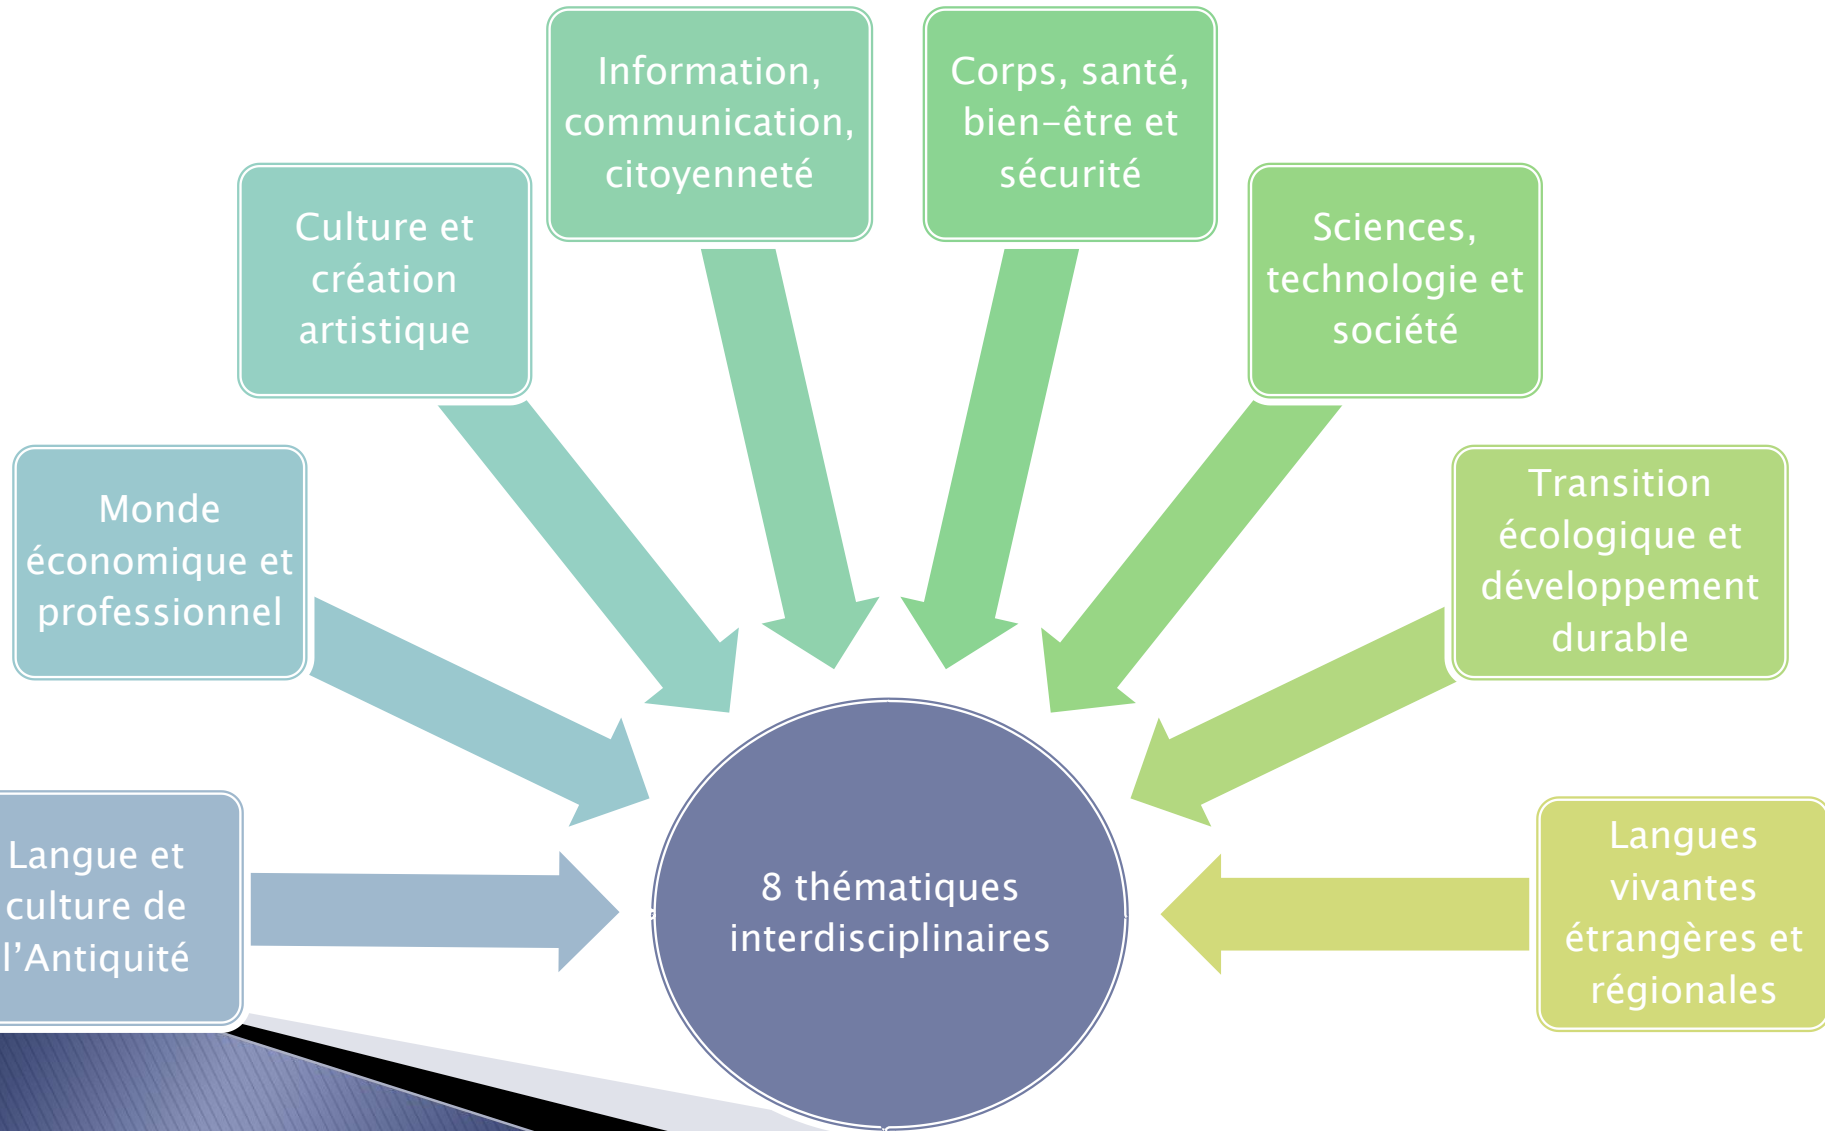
Information, communication, citoyenneté

Corps, santé, bien-être et sécurité

Culture et création artistique

Sciences, technologie et société

Monde économique et professionnel

Transition écologique et développement durable

Langue et culture de l'Antiquité

8 thématiques interdisciplinaires

Langues vivantes étrangères et régionales